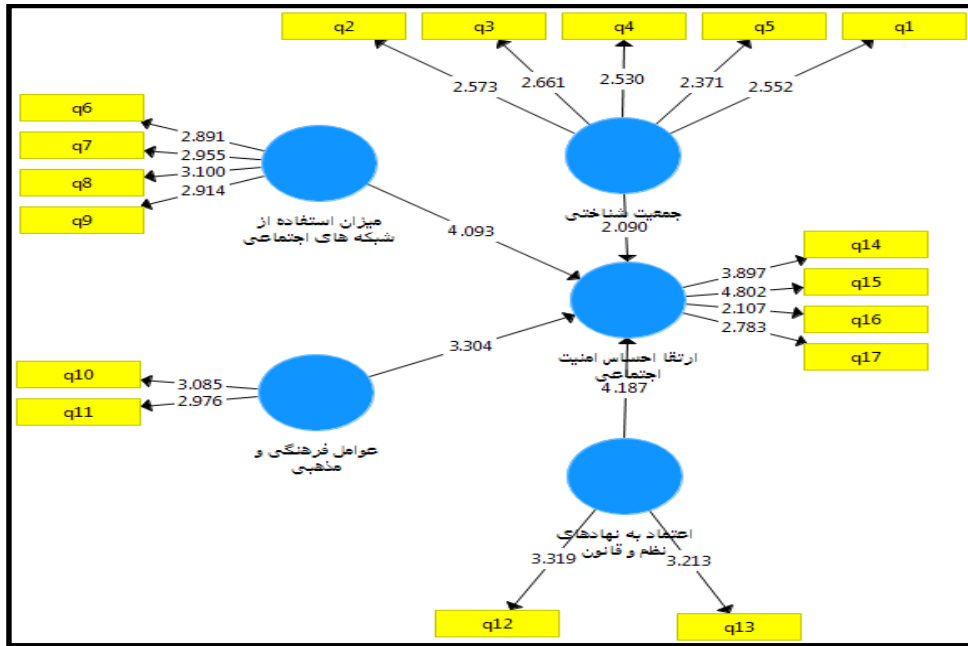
q2
q3
q4
q5
q1
2.573
2.661
2.530
2.371
2.552
q6
q7
q8
q9
2.891
2.955
3.100
2.914
میزان استفاده از شبکه های اجتماعی
جمعیت شناختی
2.090
4.093
q14
q15
q16
q17
3.897
4.802
2.107
2.783
3.304
ارتقا احساس امنیت اجتماعی
4.187
q10
q11
3.085
2.976
عوامل فرهنگی و مذهبی
اعتماد به نهادهای نظم و قانون
3.319
3.213
q12
q13